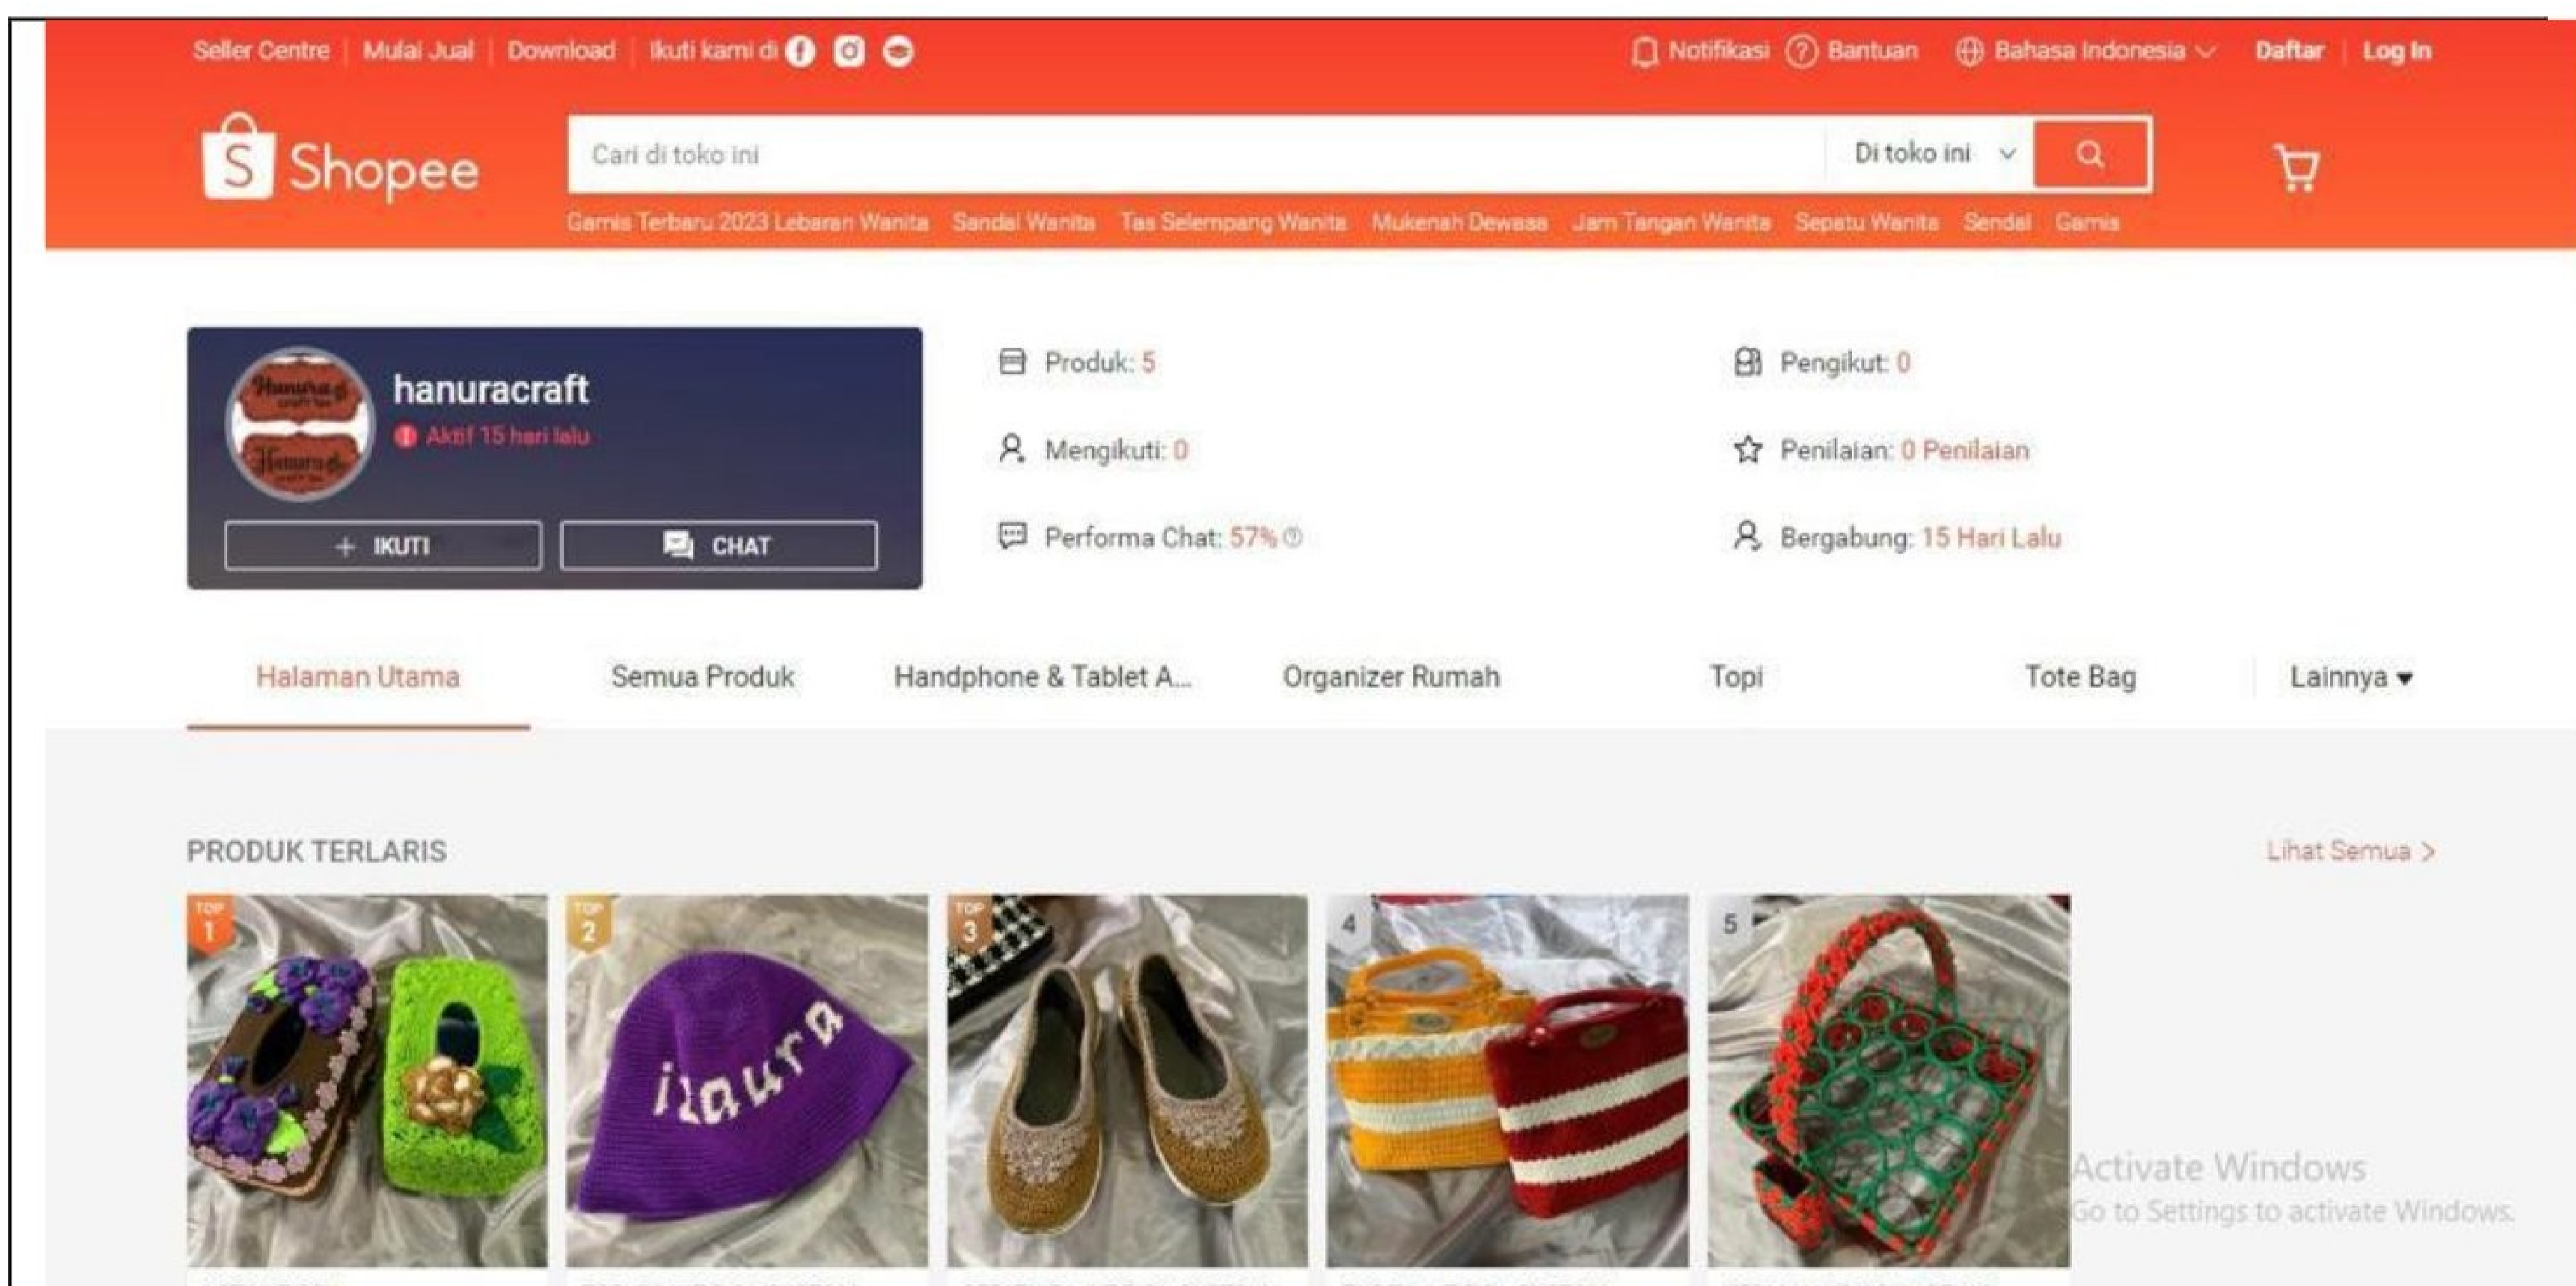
Seller Centre | Mulai Jual | Download | Ikuti kami di

Notifikasi Bantuan Bahasa Indonesia Daftar | Log In

Shopee

Cari di toko ini

Di toko ini

Gamis Terbaru 2023 Lebaran Wanita Sandal Wanita Tas Selempang Wanita Mukenah Dewasa Jam Tangan Wanita Sepatu Wanita Sendal Gamis

hanuracraft

Aktif 15 hari lalu

+ IKUTI

CHAT

Produk: 5

Mengikuti: 0

Performa Chat: 57%

Pengikut: 0

Penilaian: 0 Penilaian

Bergabung: 15 Hari Lalu

Halaman Utama | Semua Produk | Handphone & Tablet A... | Organizer Rumah | Topi | Tote Bag | Lainnya

PRODUK TERLARIS

Lihat Semua >

TOP 1

TOP 2

ilaura

TOP 3

4

5

Activate Windows
Go to Settings to activate Windows.